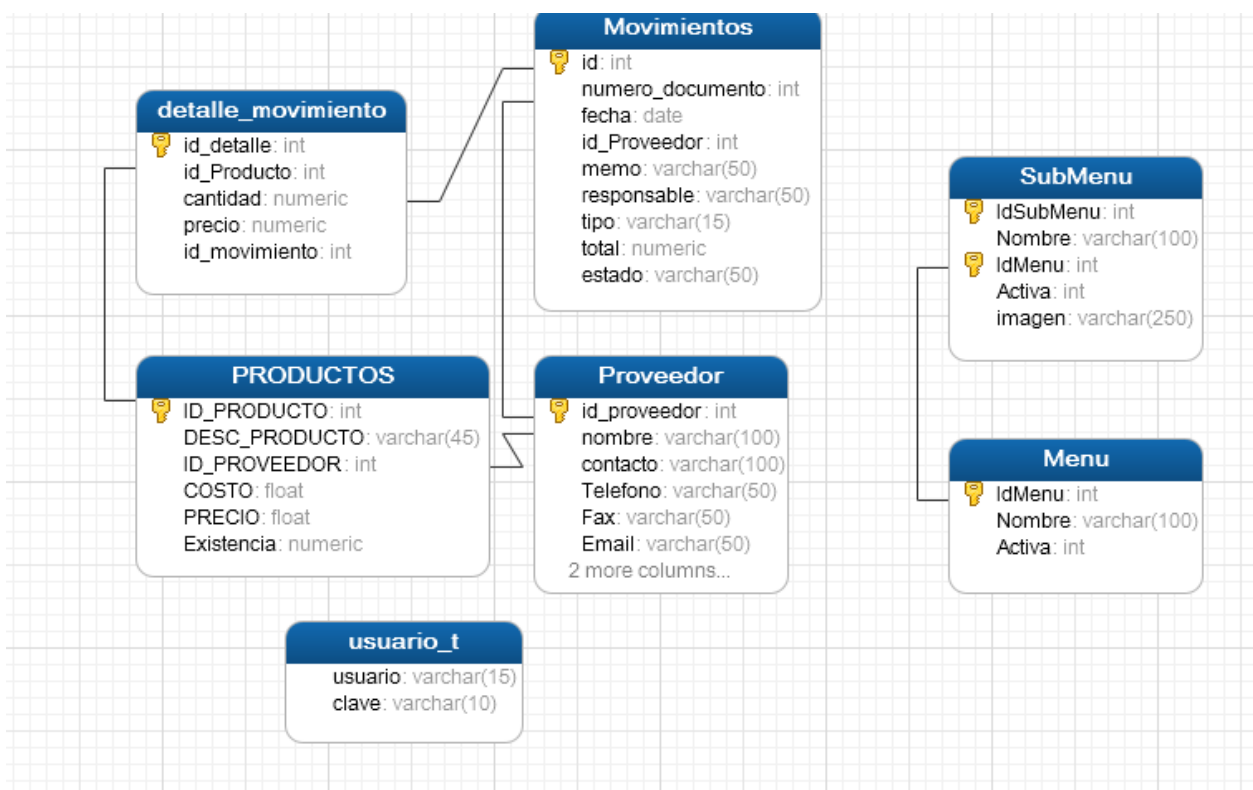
Movimientos
id: int
numero_documento: int
fecha: date
id_Proveedor: int
memo: varchar(50)
responsable: varchar(50)
tipo: varchar(15)
total: numeric
estado: varchar(50)

detalle_movimiento
id_detalle: int
id_Producto: int
cantidad: numeric
precio: numeric
id_movimiento: int

SubMenu
IdSubMenu: int
Nombre: varchar(100)
IdMenu: int
Activa: int
imagen: varchar(250)

PRODUCTOS
ID_PRODUCTO: int
DESC_PRODUCTO: varchar(45)
ID_PROVEEDOR: int
COSTO: float
PRECIO: float
Existencia: numeric

Proveedor
id_proveedor: int
nombre: varchar(100)
contacto: varchar(100)
Telefono: varchar(50)
Fax: varchar(50)
Email: varchar(50)
2 more columns...

Menu
IdMenu: int
Nombre: varchar(100)
Activa: int

usuario_t
usuario: varchar(15)
clave: varchar(10)